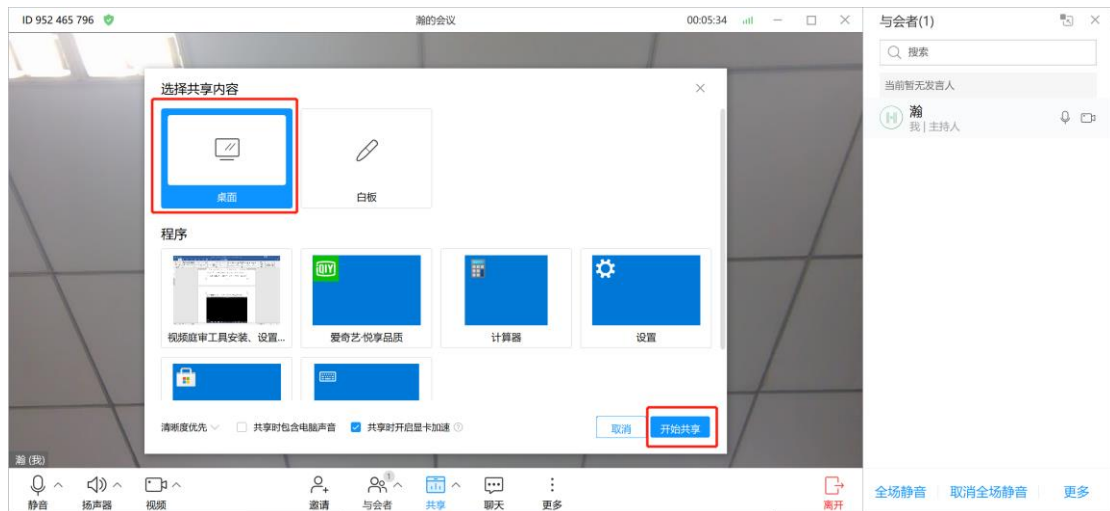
ID 952 465 796

瀚的会议

00:05:34

与会者(1)

搜索

当前暂无发言人

瀚
我 | 主持人

选择共享内容

桌面

白板

程序

视频庭审工具安装、设置...

爱奇艺·悦享品质

计算器

设置

清晰度优先

共享时包含电脑声音

共享时开启显卡加速

取消

开始共享

瀚 (我)

静音

扬声器

视频

邀请

与会者

共享

聊天

更多

离开

全场静音

取消全场静音

更多